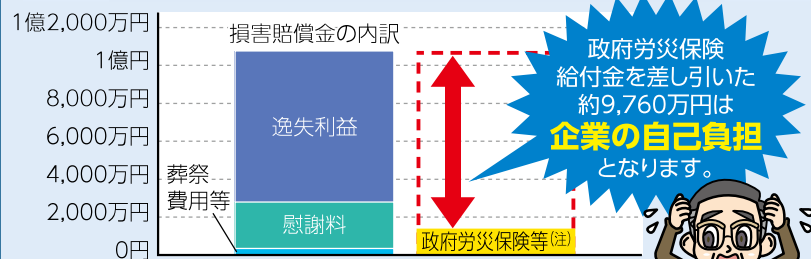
1億2,000万円
1億円
8,000万円
6,000万円
4,000万円
2,000万円
0円

損害賠償金の内訳

逸失利益

葬祭費用等

慰謝料

政府労災保険等(注)

政府労災保険給付金を差し引いた約9,760万円は企業の自己負担となります。